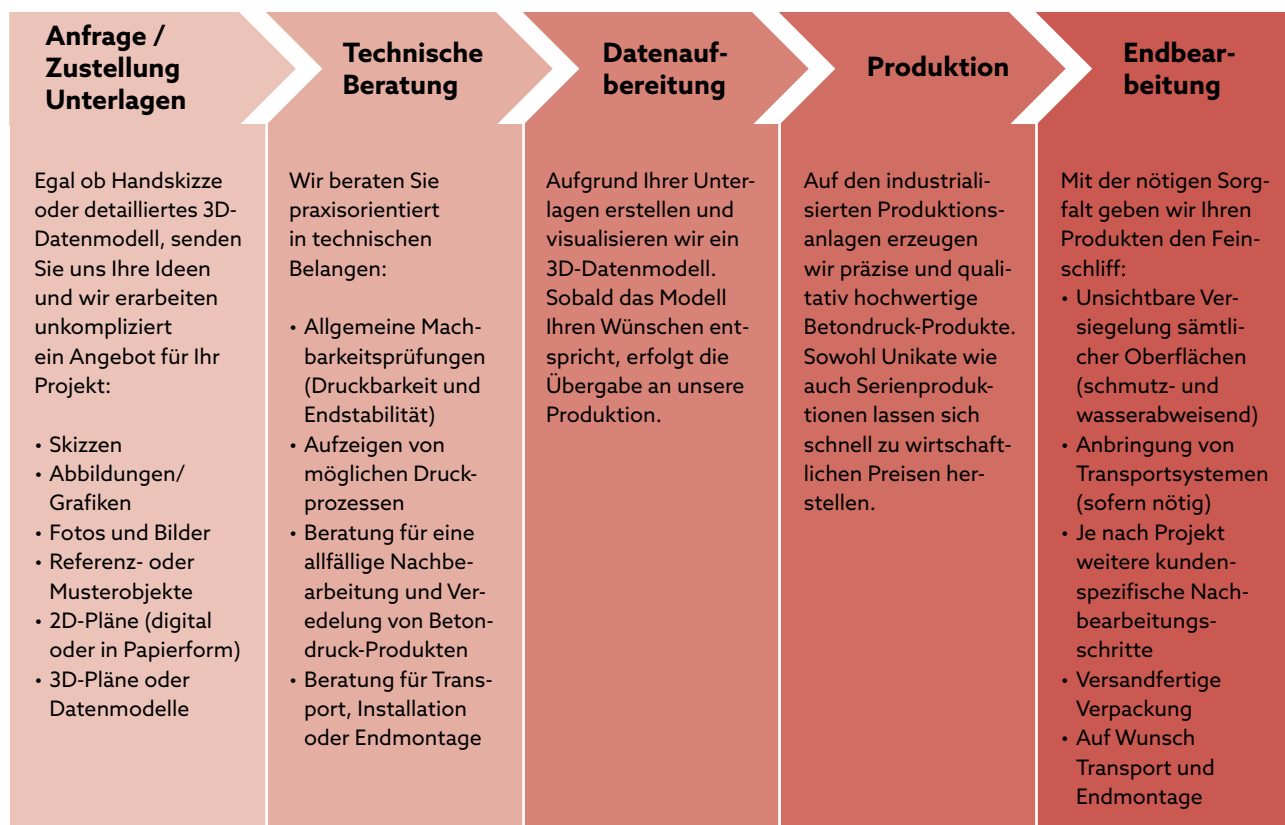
**Anfrage / Zustellung Unterlagen**

Egal ob Handskizze oder detailliertes 3D-Datenmodell, senden Sie uns Ihre Ideen und wir erarbeiten unkompliziert ein Angebot für Ihr Projekt:

• Skizzen
• Abbildungen/ Grafiken
• Fotos und Bilder
• Referenz- oder Musterobjekte
• 2D-Pläne (digital oder in Papierform)
• 3D-Pläne oder Datenmodelle

**Technische Beratung**

Wir beraten Sie praxisorientiert in technischen Belangen:

• Allgemeine Machbarkeitsprüfungen (Druckbarkeit und Endstabilität)
• Aufzeigen von möglichen Druckprozessen
• Beratung für eine allfällige Nachbearbeitung und Veredelung von Betondruck-Produkten
• Beratung für Transport, Installation oder Endmontage

**Datenaufbereitung**

Aufgrund Ihrer Unterlagen erstellen und visualisieren wir ein 3D-Datenmodell. Sobald das Modell Ihren Wünschen entspricht, erfolgt die Übergabe an unsere Produktion.

**Produktion**

Auf den industrialisierten Produktionsanlagen erzeugen wir präzise und qualitativ hochwertige Betondruck-Produkte. Sowohl Unikate wie auch Serienproduktionen lassen sich schnell zu wirtschaftlichen Preisen herstellen.

**Endbearbeitung**

Mit der nötigen Sorgfalt geben wir Ihren Produkten den Feinschliff:

• Unsichtbare Versiegelung sämtlicher Oberflächen (schmutz- und wasserabweisend)
• Anbringung von Transportsystemen (sofern nötig)
• Je nach Projekt weitere kundenspezifische Nachbearbeitungsschritte
• Versandfertige Verpackung
• Auf Wunsch Transport und Endmontage